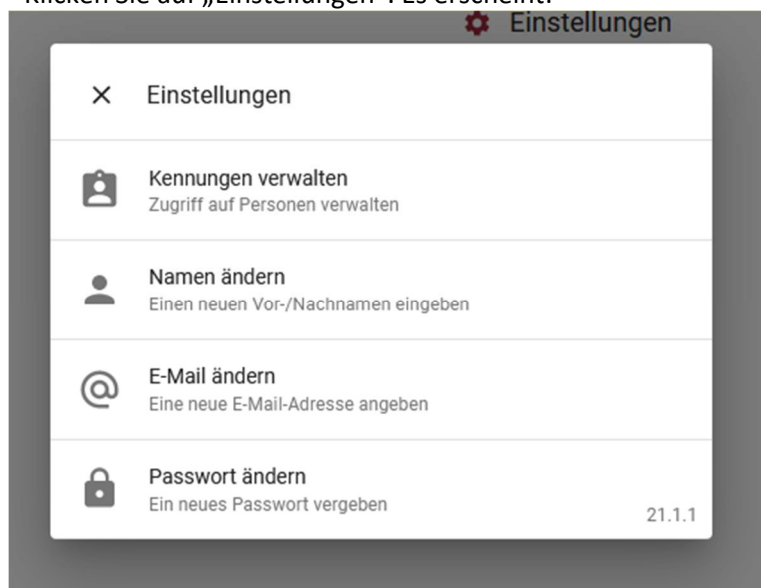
Klicken Sie auf „Einstellungen“. Es erscheint:

Einstellungen

× Einstellungen

Kennungen verwalten
Zugriff auf Personen verwalten

Namen ändern
Einen neuen Vor-/Nachnamen eingeben

E-Mail ändern
Eine neue E-Mail-Adresse angeben

Passwort ändern
Ein neues Passwort vergeben

21.1.1